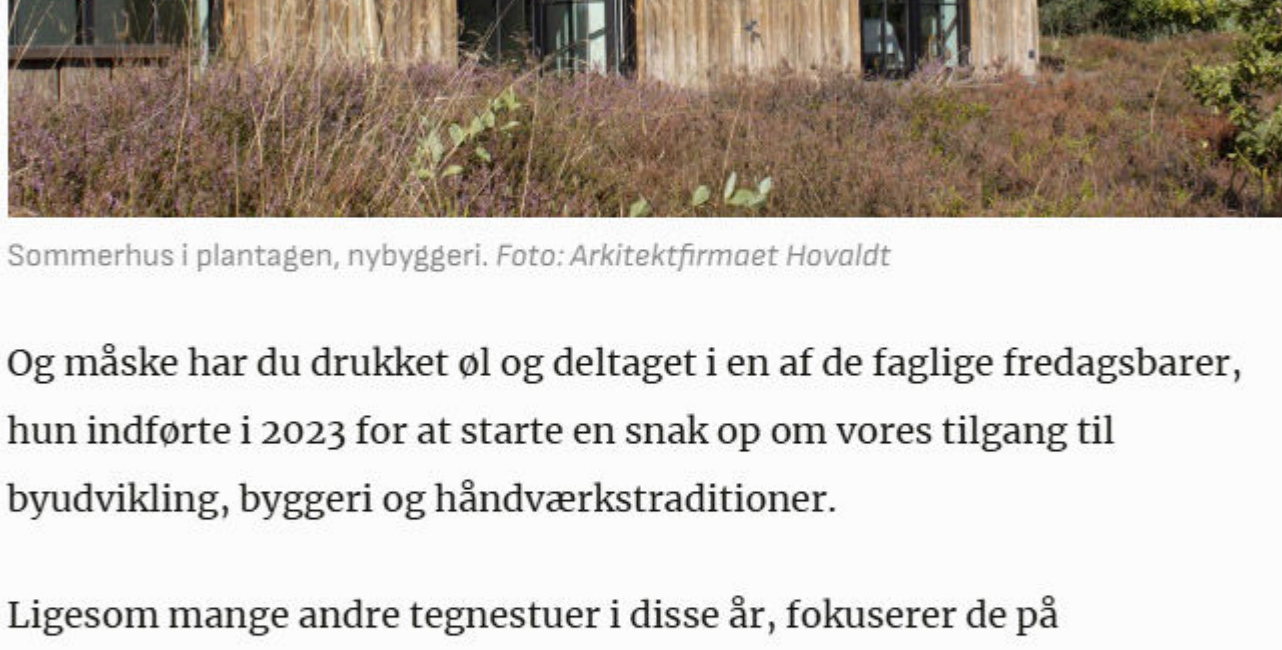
Sommerhus i plantagen, nybyggeri. Foto: Arkitektfirmaet Hovaldt

Og måske har du drukket øl og deltaget i en af de faglige fredagsbarer, hun indførte i 2023 for at starte en snak op om vores tilgang til byudvikling, byggeri og håndværkstraditioner.

Ligesom mange andre tegnestuer i disse år, fokuserer de på